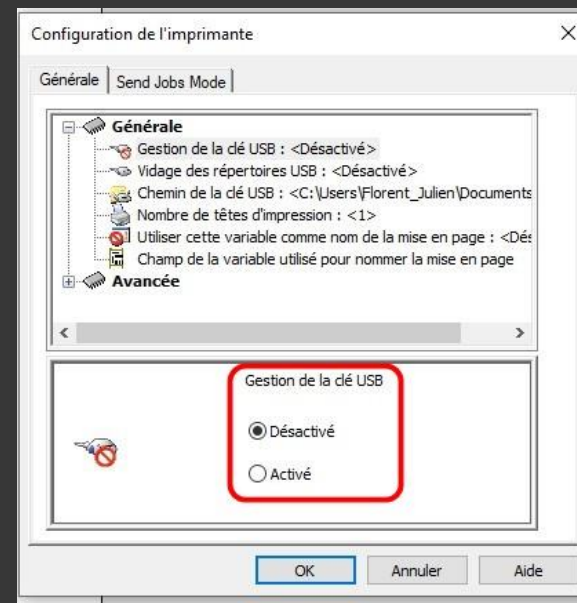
Configuration de l'imprimante

×

Générale | Send Jobs Mode

Générale
Gestion de la clé USB : <Désactivé>
Vidage des répertoires USB : <Désactivé>
Chemin de la clé USB : <C:\Users\Florent_Julien\Documents
Nombre de têtes d'impression : <1>
Utiliser cette variable comme nom de la mise en page : <Dés
Champ de la variable utilisé pour nommer la mise en page
Avancée

Gestion de la clé USB

Désactivé

Activé

OK | Annuler | Aide